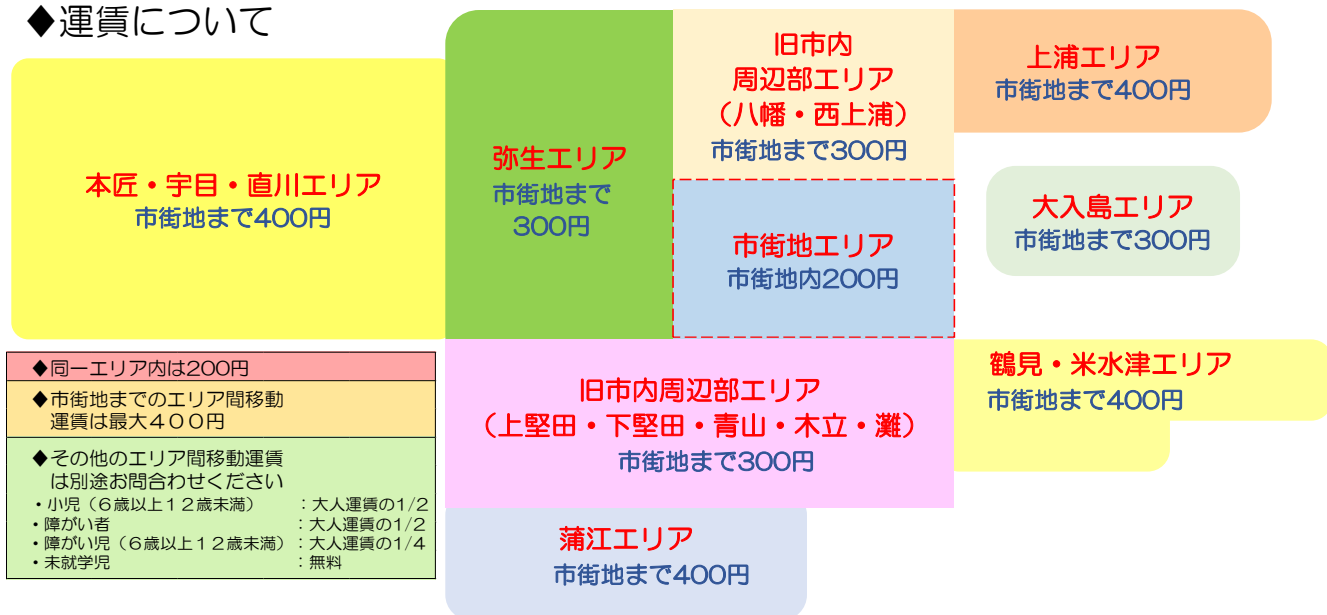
◆運賃について

本匠・宇目・直川エリア
市街地まで400円

弥生エリア
市街地まで
300円

旧市内
周辺部エリア
（八幡・西上浦）
市街地まで300円

上浦エリア
市街地まで400円

大入島エリア
市街地まで300円

市街地エリア
市街地内200円

◆同一エリア内は200円

◆市街地までのエリア間移動
運賃は最大４００円

◆その他のエリア間移動運賃
は別途お問合わせください
・小児（６歳以上１２歳未満）　：大人運賃の1/2
・障がい者　：大人運賃の1/2
・障がい児（６歳以上１２歳未満）：大人運賃の1/4
・未就学児　：無料

旧市内周辺部エリア
（上堅田・下堅田・青山・木立・灘）
市街地まで300円

鶴見・米水津エリア
市街地まで400円

蒲江エリア
市街地まで400円